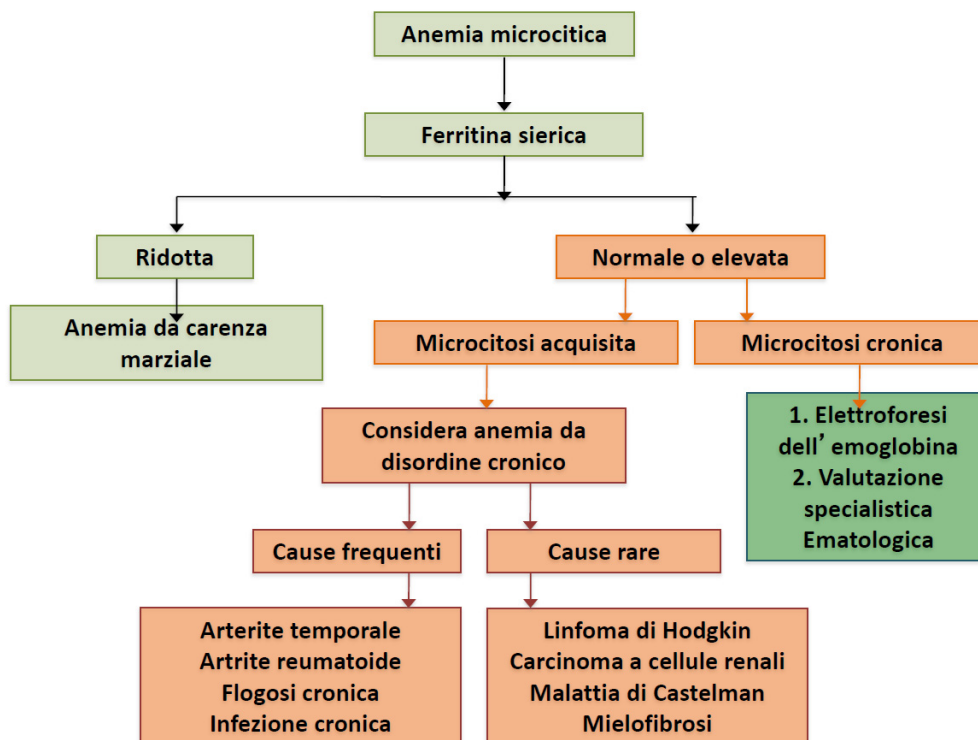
Anemia microcitica

Ferritina sierica

Ridotta

Anemia da carenza marziale

Normale o elevata

Microcitosi acquisita

Microcitosi cronica

1. Elettroforesi dell’emoglobina
2. Valutazione specialistica Ematologica

Considera anemia da disordine cronico

Cause frequenti

Cause rare

Arterite temporale
Artrite reumatoide
Flogosi cronica
Infezione cronica

Linfoma di Hodgkin
Carcinoma a cellule renali
Malattia di Castelman
Mielofibrosi